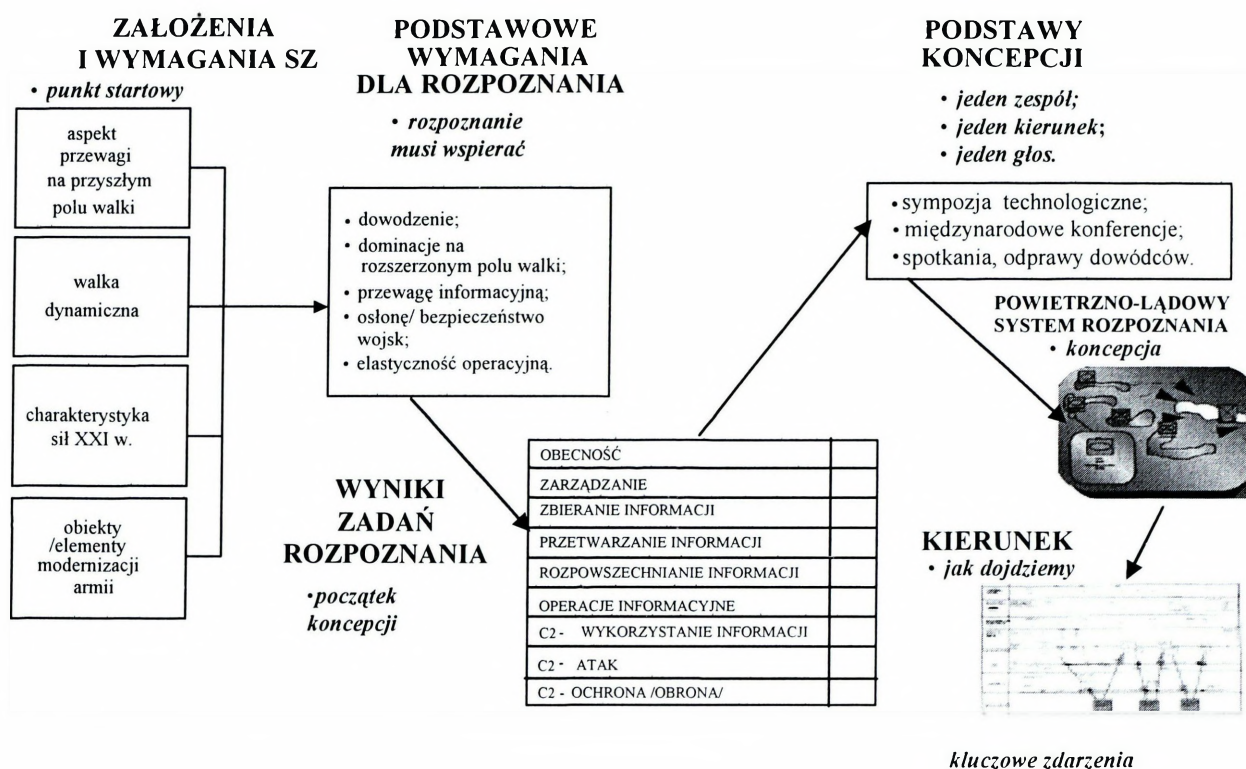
ZAŁOŻENIA I WYMAGANIA SZ

• punkt startowy

aspekt przewagi na przyszłym polu walki

walka dynamiczna

charakterystyka sił XXI w.

obiekty /elementy modernizacji armii

PODSTAWOWE WYMAGANIA DLA ROZPOZNANIA

• rozpoznanie musi wspierać

• dowodzenie;
• dominacje na rozszerzonym polu walki;
• przewagę informacyjną;
• osłonę/ bezpieczeństwo wojsk;
• elastyczność operacyjną.

WYNIKI ZADAŃ ROZPOZNANIA

•początek koncepcji

| OBECNOŚĆ | |
|---|---|
| ZARZĄDZANIE | |
| ZBIERANIE INFORMACJI | |
| PRZETWARZANIE INFORMACJI | |
| ROZPOWSZECHNIANIE INFORMACJI | |
| OPERACJE INFORMACYJNE | |
| C2 - WYKORZYSTANIE INFORMACJI | |
| C2 - ATAK | |
| C2 - OCHRONA /OBRONA/ | |

PODSTAWY KONCEPCJI

• jeden zespół;
• jeden kierunek;
• jeden głos.

•sympozja technologiczne;
• międzynarodowe konferencje;
•spotkania, odprawy dowódców.

POWIETRZNO-LĄDOWY SYSTEM ROZPOZNANIA

• koncepcja

KIERUNEK

• jak dojdziemy

kluczowe zdarzenia